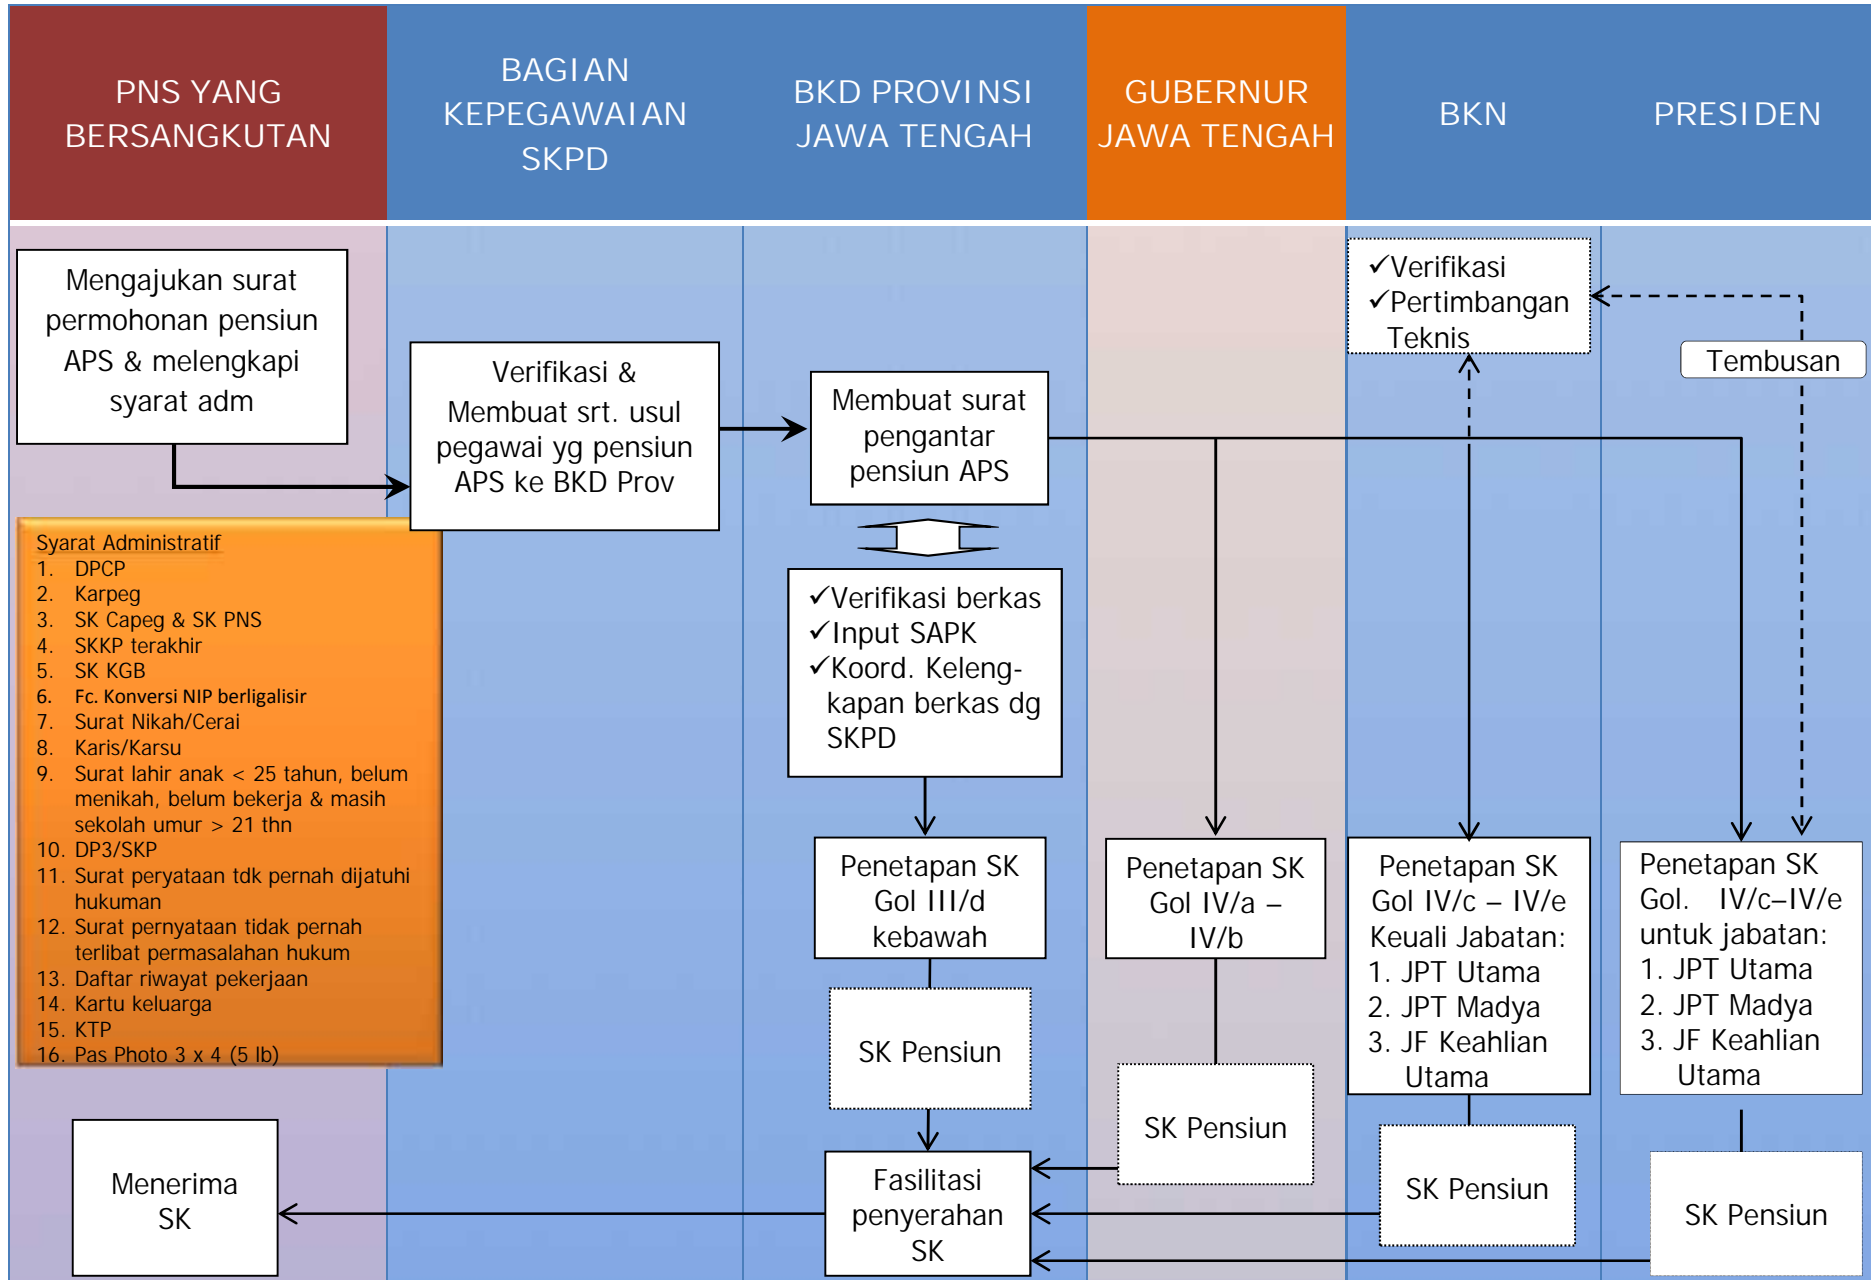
PNS YANG BERSANGKUTAN

BAGIAN KEPEGAWAIAN SKPD

BKD PROVINSI JAWA TENGAH

GUBERNUR JAWA TENGAH

BKN

PRESIDEN

Mengajukan surat permohonan pensiun APS & melengkapi syarat adm

Verifikasi & Membuat srt. usul pegawai yg pensiun APS ke BKD Prov

Membuat surat pengantar pensiun APS

✓Verifikasi
✓Pertimbangan Teknis

Tembusan

Syarat Administratif
1. DPCP
2. Karpeg
3. SK Capeg & SK PNS
4. SKKP terakhir
5. SK KGB
6. Fc. Konversi NIP berligalisir
7. Surat Nikah/Cerai
8. Karis/Karsu
9. Surat lahir anak < 25 tahun, belum menikah, belum bekerja & masih sekolah umur > 21 thn
10. DP3/SKP
11. Surat peryataan tdk pernah dijatuhi hukuman
12. Surat pernyataan tidak pernah terlibat permasalahan hukum
13. Daftar riwayat pekerjaan
14. Kartu keluarga
15. KTP
16. Pas Photo 3 x 4 (5 lb)

✓Verifikasi berkas
✓Input SAPK
✓Koord. Kelengkapan berkas dg SKPD

Penetapan SK Gol III/d kebawah

Penetapan SK Gol IV/a – IV/b

Penetapan SK Gol IV/c – IV/e Keuali Jabatan:
1. JPT Utama
2. JPT Madya
3. JF Keahlian Utama

Penetapan SK Gol. IV/c–IV/e untuk jabatan:
1. JPT Utama
2. JPT Madya
3. JF Keahlian Utama

SK Pensiun

SK Pensiun

SK Pensiun

SK Pensiun

Menerima SK

Fasilitasi penyerahan SK